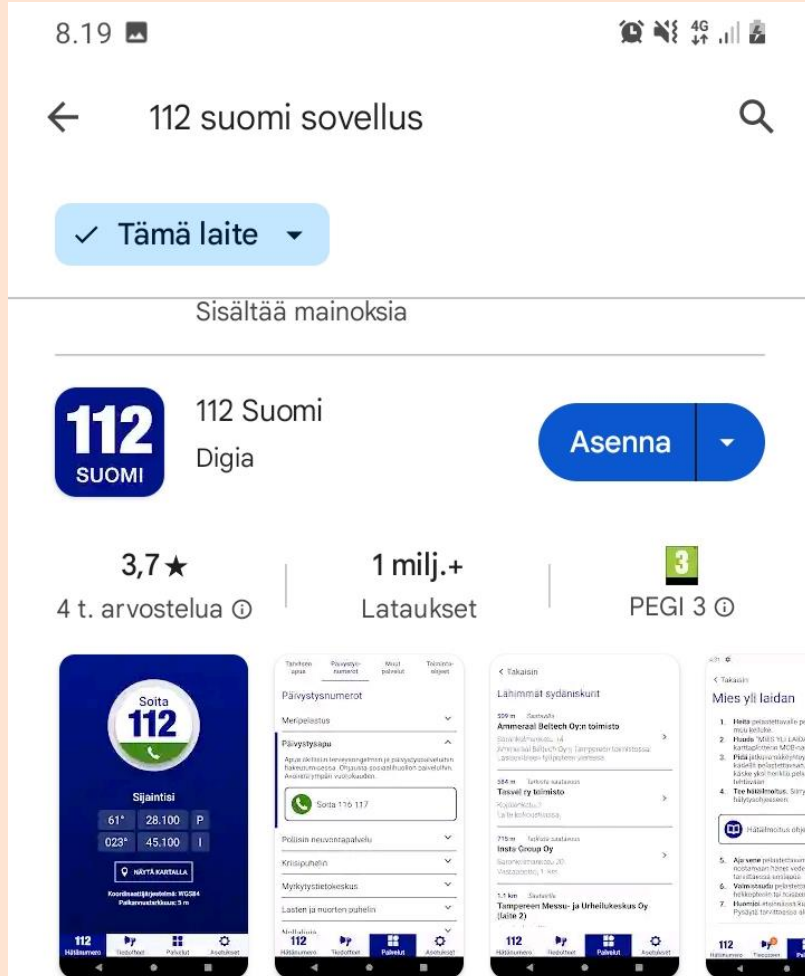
8.19

112 suomi sovellus

✓ Tämä laite

Sisältää mainoksia

112 SUOMI

112 Suomi
Digia

Asenna

3,7★
4 t. arvostelua ⓘ

1 milj.+
Lataukset

3
PEGI 3 ⓘ

Soita
112

Sijaintisi
61° 28.100 P
023° 45.100 I
NÄYTÄ KARTALLA
Koordinaattijärjestelmä: WGS84
Paikannustarkkuus: 5 m

112 Hätänumero Tiedotteet Palvelut Asetukset

Tarvitsen apua Päivystysnumerot Muut palvelut Toimintaohjeet
Päivystysnumerot
Meripelastus
Päivystysapu
Soita 116 117
Poliisin neuvontapalvelu
Kriisipuhelin
Myrkytystietokeskus
Lasten ja nuorten puhelin

< Takaisin
Lähimmät sydäniskurit
Ammeraal Beltech Oy:n toimisto
Tassel ry toimisto
Insta Group Oy
Tampereen Messu- ja Urheilukeskus Oy (laite 2)

< Takaisin
Mies yli laidan
Hätäilmoitus ohje

112 Hätänumero Tiedotteet Palvelut Asetukset